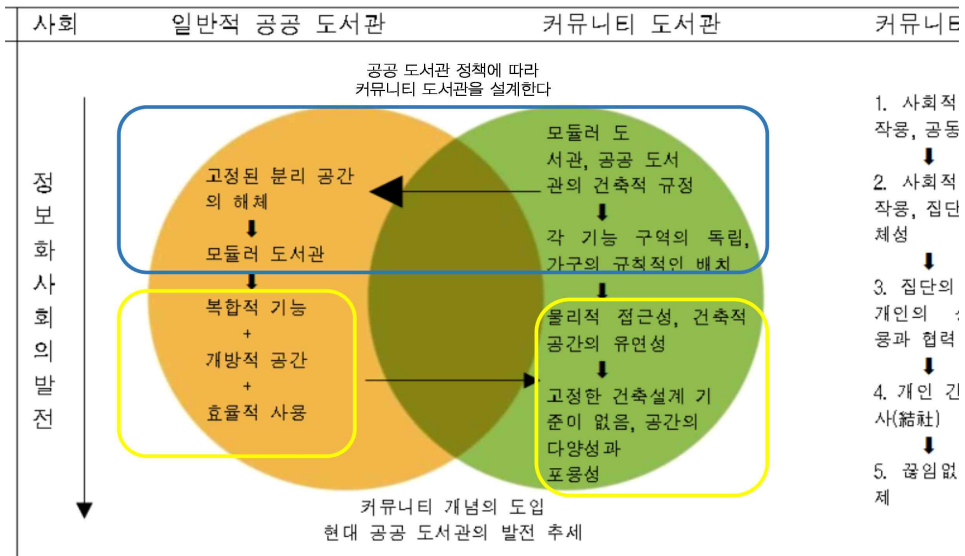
| 사회 | 일반적 공공 도서관 | 커뮤니티 도서관 | 커뮤니티 |
|---|---|---|---|

공공 도서관 정책에 따라 커뮤니티 도서관을 설계한다

정보화사회의발전

고정된 분리 공간의 해체
⬇
모듈러 도서관
⬇
복합적 기능
+
개방적 공간
+
효율적 사용

모듈러 도서관, 공공 도서관의 건축적 규정
⬇
각 기능 구역의 독립, 가구의 규칙적인 배치
⬇
물리적 접근성, 건축적 공간의 유연성
⬇
고정한 건축설계 기준이 없음, 공간의 다양성과 포용성

커뮤니티 개념의 도입
현대 공공 도서관의 발전 추세

1. 사회적 작용, 공동
⬇
2. 사회적 작용, 집단 체성
⬇
3. 집단의 개인의 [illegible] 용과 협력
⬇
4. 개인 간 사(結社)
⬇
5. 끊임없 제